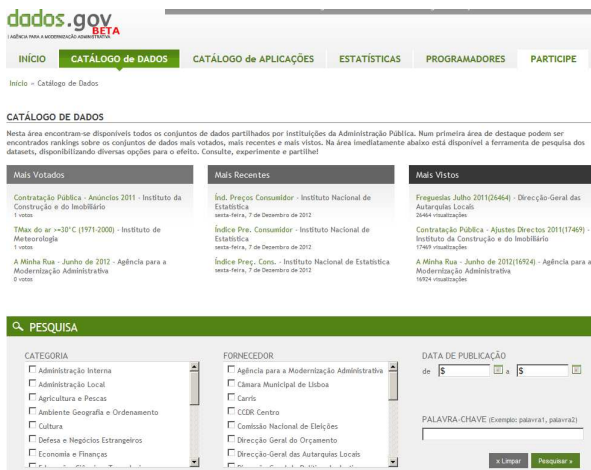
dados.gov BETA
| AGÊNCIA PARA A MODERNIZAÇÃO ADMINISTRATIVA

INÍCIO | CATÁLOGO de DADOS | CATÁLOGO de APLICAÇÕES | ESTATÍSTICAS | PROGRAMADORES | PARTICIPE

Início » Catálogo de Dados

CATÁLOGO DE DADOS

Nesta área encontram-se disponíveis todos os conjuntos de dados partilhados por instituições da Administração Pública. Num primeira área de destaque podem ser encontrados rankings sobre os conjuntos de dados mais votados, mais recentes e mais vistos. Na área imediatamente abaixo está disponível a ferramenta de pesquisa dos datasets, disponibilizando diversas opções para o efeito. Consulte, experimente e partilhe!

Mais Votados

Contratação Pública - Anúncios 2011 - Instituto da Construção e do Imobiliário
1 votos

TMax do ar >=30°C (1971-2000) - Instituto de Meteorologia
1 votos

A Minha Rua - Junho de 2012 - Agência para a Modernização Administrativa
0 votos

Mais Recentes

Índ. Preços Consumidor - Instituto Nacional de Estatística
sexta-feira, 7 de Dezembro de 2012

Índice Pre. Consumidor - Instituto Nacional de Estatística
sexta-feira, 7 de Dezembro de 2012

Índice Preç. Cons. - Instituto Nacional de Estatística
sexta-feira, 7 de Dezembro de 2012

Mais Vistos

Freguesias Julho 2011(26464) - Direcção-Geral das Autarquias Locais
26464 visualizações

Contratação Pública - Ajustes Directos 2011(17469) - Instituto da Construção e do Imobiliário
17469 visualizações

A Minha Rua - Junho de 2012(16924) - Agência para a Modernização Administrativa
16924 visualizações

PESQUISA

CATEGORIA
Administração Interna
Administração Local
Agricultura e Pescas
Ambiente Geografia e Ordenamento
Cultura
Defesa e Negócios Estrangeiros
Economia e Finanças
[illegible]

FORNECEDOR
Agência para a Modernização Administrativa
Câmara Municipal de Lisboa
Carris
CCDR Centro
Comissão Nacional de Eleições
Direcção Geral do Orçamento
Direcção-Geral das Autarquias Locais
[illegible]

DATA DE PUBLICAÇÃO
de $ a $

PALAVRA-CHAVE (Exemplo: palavra1, palavra2)

x Limpar | Pesquisar »